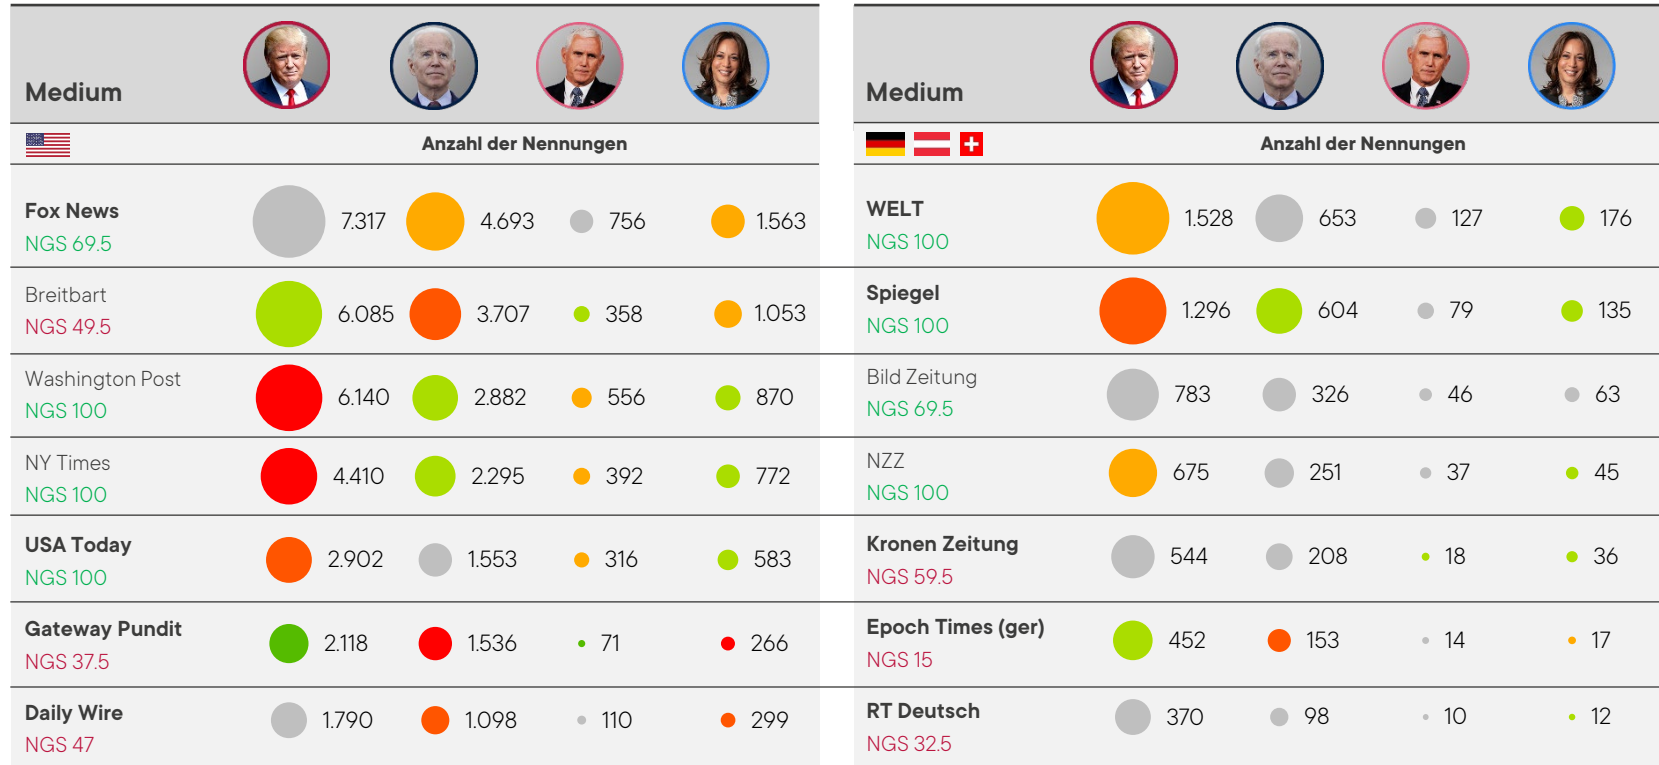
| Medium | | | | |
|---|---|---|---|---|
| | Anzahl der Nennungen | | | |
| Fox News NGS 69.5 | 7.317 | 4.693 | 756 | 1.563 |
| Breitbart NGS 49.5 | 6.085 | 3.707 | 358 | 1.053 |
| Washington Post NGS 100 | 6.140 | 2.882 | 556 | 870 |
| NY Times NGS 100 | 4.410 | 2.295 | 392 | 772 |
| USA Today NGS 100 | 2.902 | 1.553 | 316 | 583 |
| Gateway Pundit NGS 37.5 | 2.118 | 1.536 | 71 | 266 |
| Daily Wire NGS 47 | 1.790 | 1.098 | 110 | 299 |

| Medium | | | | |
|---|---|---|---|---|
| | Anzahl der Nennungen | | | |
| WELT NGS 100 | 1.528 | 653 | 127 | 176 |
| Spiegel NGS 100 | 1.296 | 604 | 79 | 135 |
| Bild Zeitung NGS 69.5 | 783 | 326 | 46 | 63 |
| NZZ NGS 100 | 675 | 251 | 37 | 45 |
| Kronen Zeitung NGS 59.5 | 544 | 208 | 18 | 36 |
| Epoch Times (ger) NGS 15 | 452 | 153 | 14 | 17 |
| RT Deutsch NGS 32.5 | 370 | 98 | 10 | 12 |